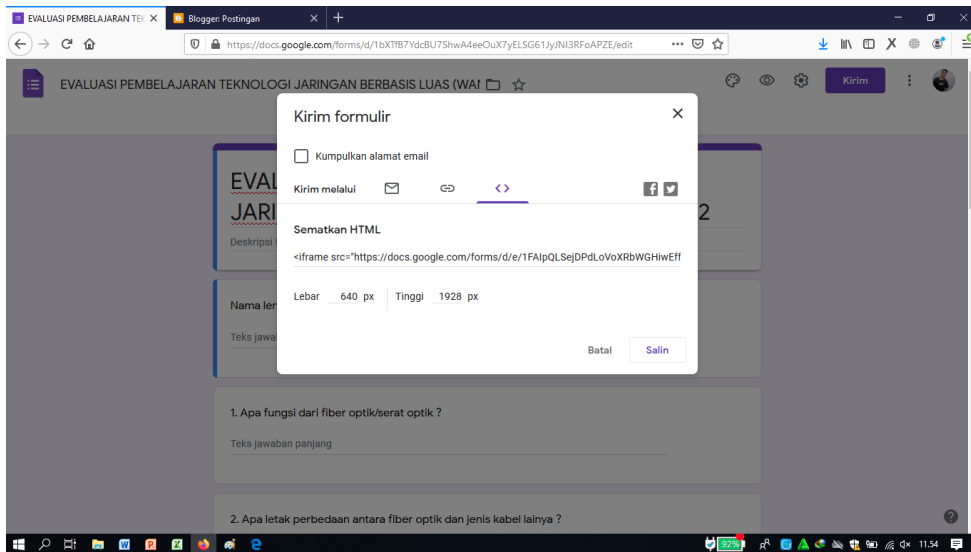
EVALUASI PEMBELAJARAN TE ×
Blogger: Postingan ×
+

https://docs.google.com/forms/d/1bXTfB7YdcBU7ShwA4eeOuX7yELSG61JyJNI3RFoAPZE/edit

EVALUASI PEMBELAJARAN TEKNOLOGI JARINGAN BERBASIS LUAS (WAI

Kirim

EVAL
JARI
Deskripsi
2

Nama len
Teks jawa

Kirim formulir

Kumpulkan alamat email

Kirim melalui

Sematkan HTML

<iframe src="https://docs.google.com/forms/d/e/1FAIpQLSejDPdLoVoXRbWGHiwEff

Lebar 640 px Tinggi 1928 px

Batal Salin

1. Apa fungsi dari fiber optik/serat optik ?

Teks jawaban panjang

2. Apa letak perbedaan antara fiber optik dan jenis kabel lainya ?

92%
11.54